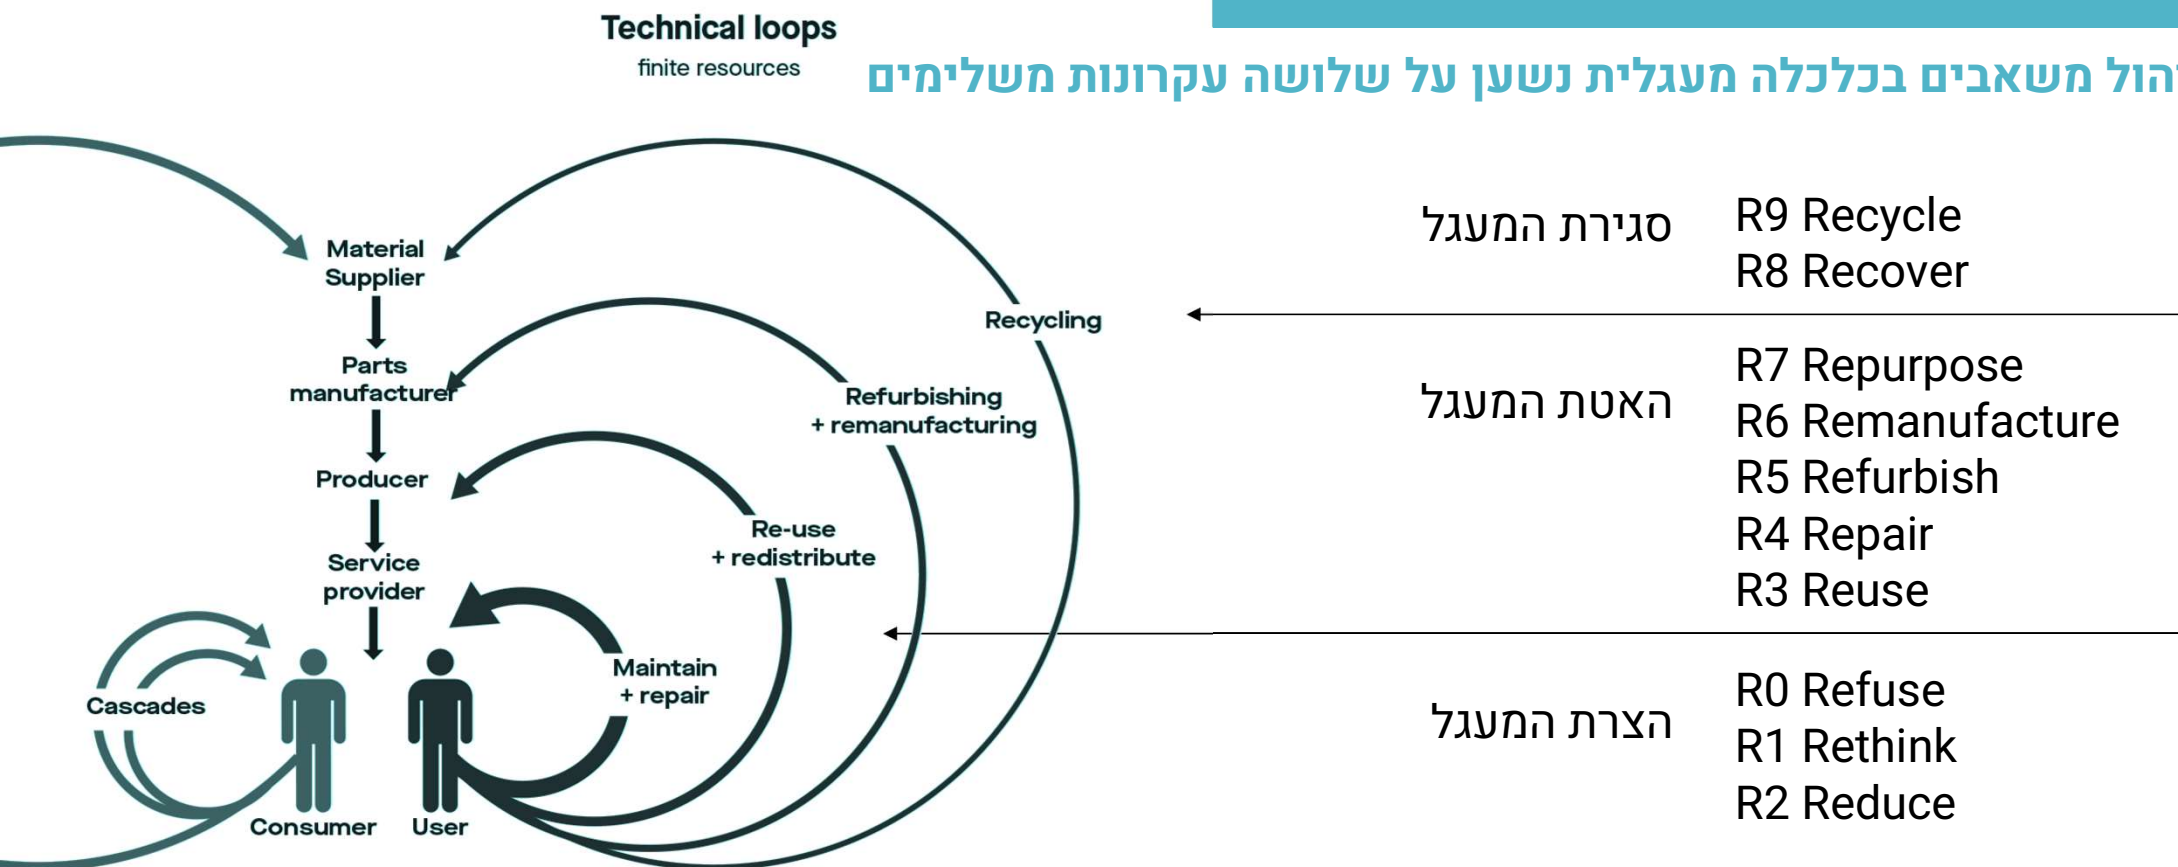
Technical loops
finite resources

הול משאבים בכלכלה מעגלית נשען על שלושה עקרונות משלימים

Material Supplier
Parts manufacturer
Producer
Service provider
Cascades
Consumer
User
Maintain + repair
Re-use + redistribute
Refurbishing + remanufacturing
Recycling

סגירת המעגל
R9 Recycle
R8 Recover

האטת המעגל
R7 Repurpose
R6 Remanufacture
R5 Refurbish
R4 Repair
R3 Reuse

הצרת המעגל
R0 Refuse
R1 Rethink
R2 Reduce